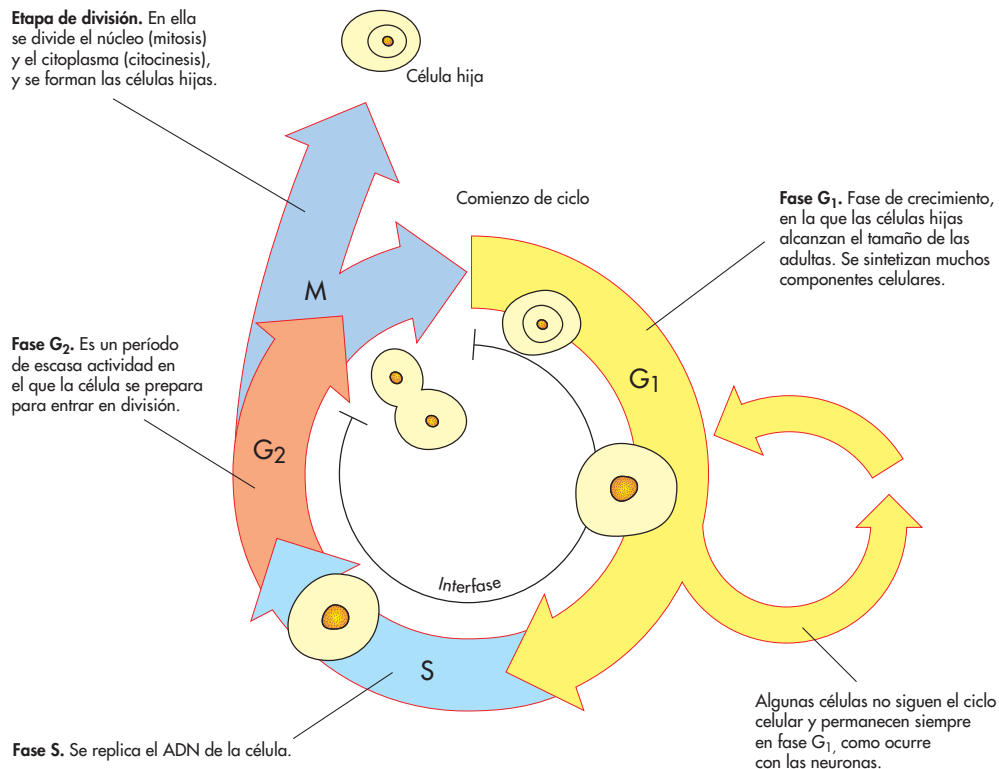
**Etapa de división.** En ella se divide el núcleo (mitosis) y el citoplasma (citocinesis), y se forman las células hijas.

Célula hija

Comienzo de ciclo

**Fase $G_1$.** Fase de crecimiento, en la que las células hijas alcanzan el tamaño de las adultas. Se sintetizan muchos componentes celulares.

M

**Fase $G_2$.** Es un período de escasa actividad en el que la célula se prepara para entrar en división.

$G_1$

$G_2$

Interfase

S

Algunas células no siguen el ciclo celular y permanecen siempre en fase $G_1$, como ocurre con las neuronas.

**Fase S.** Se replica el ADN de la célula.